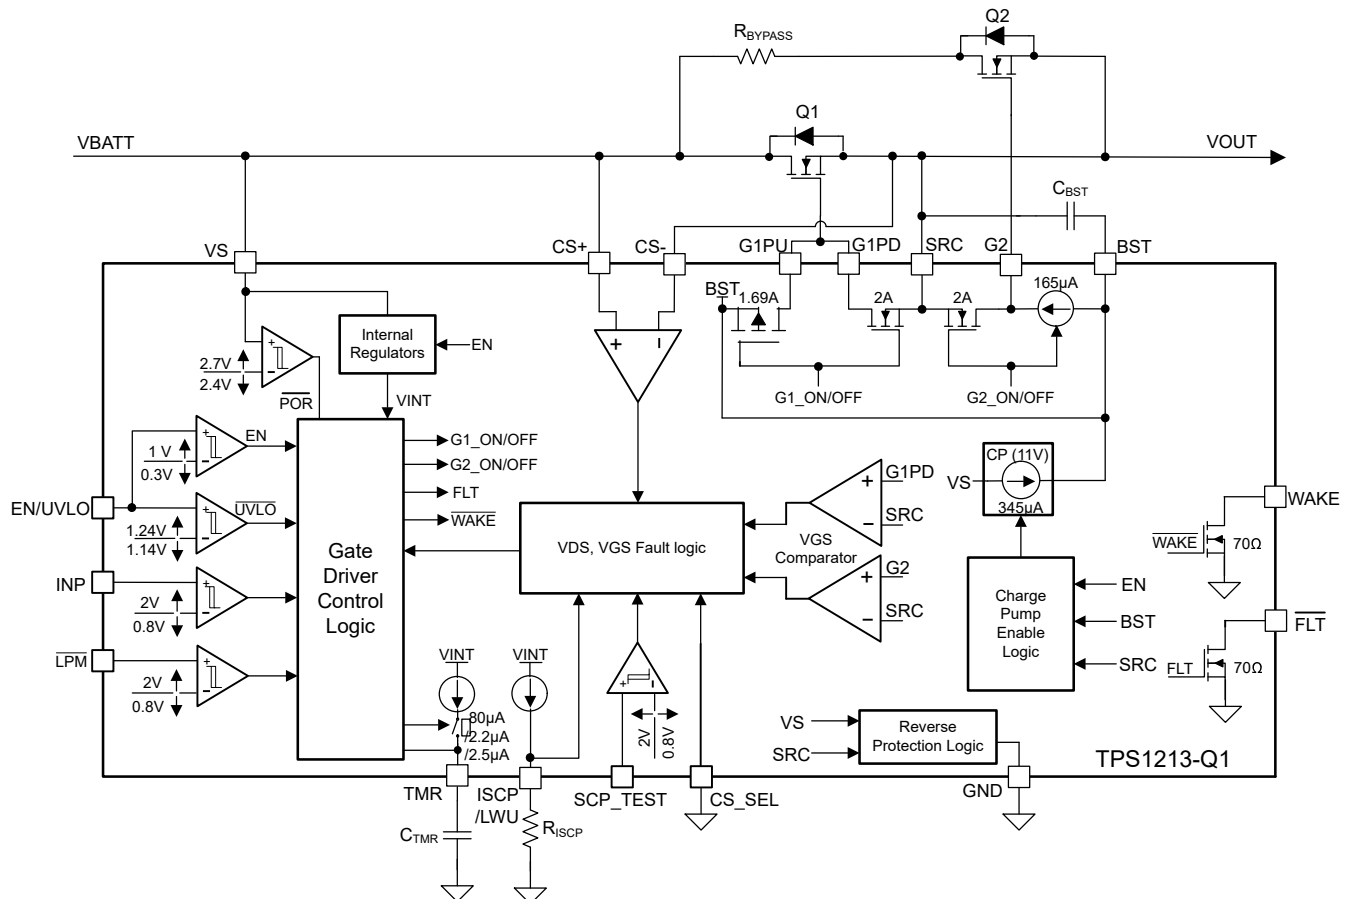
$R_{BYPASS}$

Q2

Q1

VBATT

VOUT

$C_{BST}$

VS

CS+

CS-

G1PU

G1PD

SRC

G2

BST

BST

1.69A

2A

2A

165µA

Internal Regulators

EN

2.7V

2.4V

$\overline{POR}$

VINT

G1_ON/OFF

G2_ON/OFF

1 V

0.3V

EN

G1_ON/OFF

G2_ON/OFF

FLT

$\overline{WAKE}$

EN/UVLO

1.24V

1.14V

$\overline{UVLO}$

Gate Driver Control Logic

INP

2V

0.8V

$\overline{LPM}$

2V

0.8V

G1PD

SRC

VDS, VGS Fault logic

VGS Comparator

G2

SRC

VS

CP (11V)

345µA

WAKE

$\overline{WAKE}$

70Ω

Charge Pump Enable Logic

EN

BST

SRC

$\overline{FLT}$

FLT

70Ω

VINT

VINT

80µA

2.2µA

2.5µA

2V

0.8V

VS

SRC

Reverse Protection Logic

TPS1213-Q1

TMR

ISCP /LWU

SCP_TEST

CS_SEL

GND

$C_{TMR}$

$R_{ISCP}$